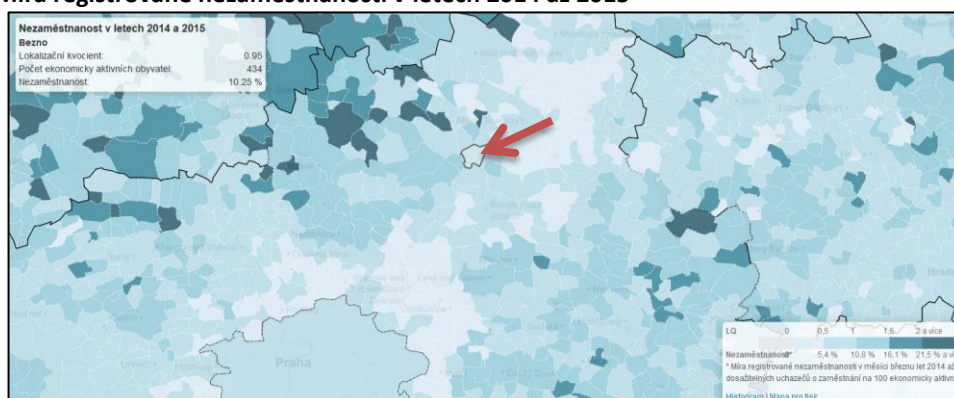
Míra registrované nezaměstnanosti v letech 2014 až 2015

Nezaměstnanost v letech 2014 a 2015
Bezno
Lokalizační kvocient: 0,95
Počet ekonomicky aktivních obyvatel: 434
Nezaměstnanost: 10,25 %

Praha

| LQ | 0 | 0,5 | 1 | 1,5 | 2 a více |
|---|---|---|---|---|---|
| Nezaměstnanost* | | 5,4 % | 10,8 % | 16,1 % | 21,5 % a ví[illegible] |

* Míra registrované nezaměstnanosti v měsíci březnu let 2014 a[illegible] dosažitelných uchazečů o zaměstnání na 100 ekonomicky aktivn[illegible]

Histogram | Mapa pro tisk